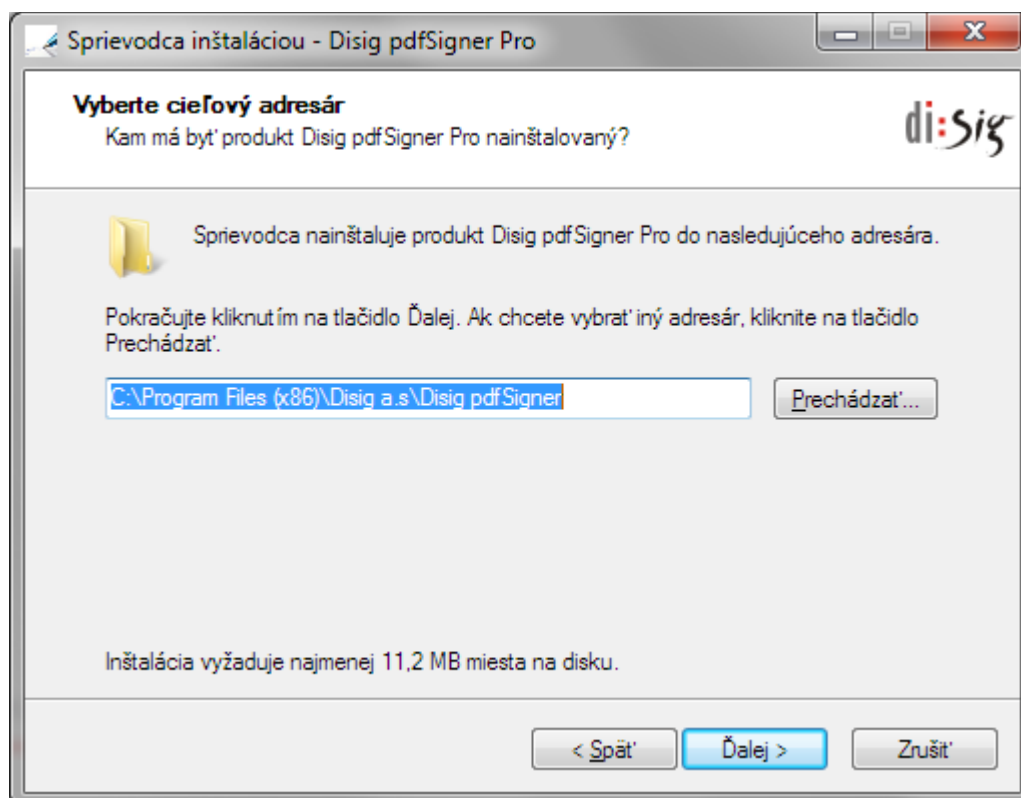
Sprievodca inštaláciou - Disig pdfSigner Pro

Vyberte cieľový adresár
Kam má byť produkt Disig pdfSigner Pro nainštalovaný?

di:sig

Sprievodca nainštaluje produkt Disig pdfSigner Pro do nasledujúceho adresára.

Pokračujte kliknutím na tlačidlo Ďalej. Ak chcete vybrať iný adresár, kliknite na tlačidlo Prechádzať.

C:\Program Files (x86)\Disig a.s\Disig pdfSigner

Prechádzať...

Inštalácia vyžaduje najmenej 11,2 MB miesta na disku.

< Späť

Ďalej >

Zrušiť